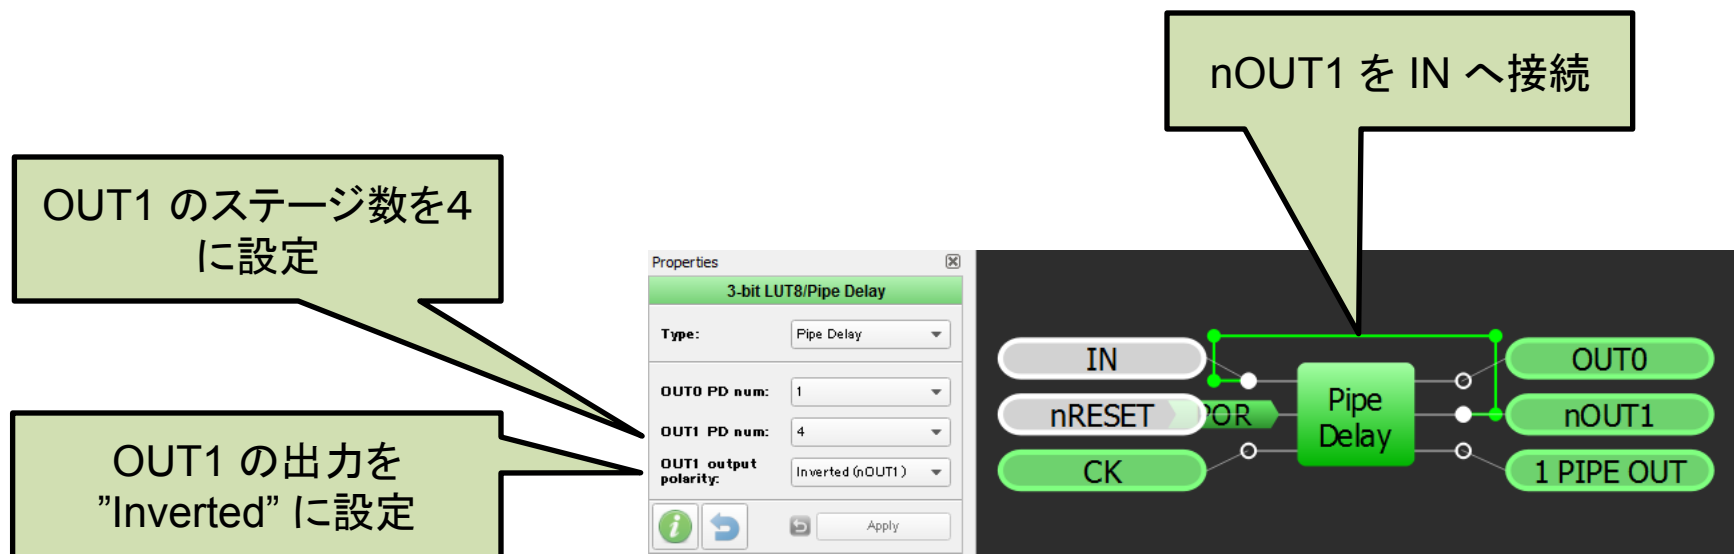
nOUT1 を IN へ接続

OUT1 のステージ数を4 に設定

OUT1 の出力を "Inverted" に設定

Properties

3-bit LUT8/Pipe Delay

Type: Pipe Delay

OUT0 PD num: 1

OUT1 PD num: 4

OUT1 output polarity: Inverted (nOUT1)

Apply

IN

nRESET

POR

CK

Pipe Delay

OUT0

nOUT1

1 PIPE OUT